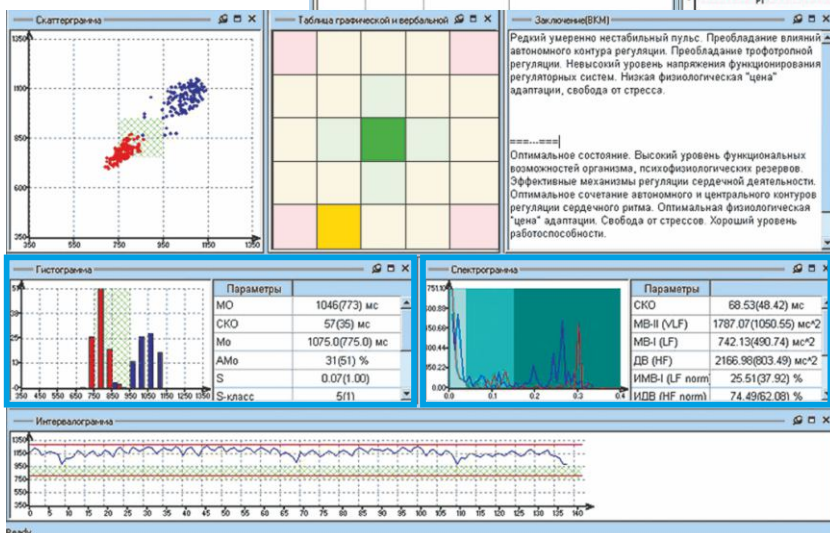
Скаттерграмма

1350
1100
850
600
350
350 550 750 950 1150 1350

Таблица графической и вербальной

Заключение(ВКМ)

Редкий умеренно нестабильный пульс. Преобладание влияний автономного контура регуляции. Преобладание трофотропной регуляции. Невысокий уровень напряжения функционирования регуляторных систем. Низкая физиологическая "цена" адаптации, свобода от стресса.

===---===

Оптимальное состояние. Высокий уровень функциональных возможностей организма, психофизиологических резервов. Эффективные механизмы регуляции сердечной деятельности. Оптимальное сочетание автономного и центрального контуров регуляции сердечного ритма. Оптимальная физиологическая "цена" адаптации. Свобода от стрессов. Хороший уровень работоспособности.

Гистограмма

| Параметры | |
|---|---|
| МО | 1046(773) мс |
| СКО | 57(35) мс |
| Мо | 1075.0(775.0) мс |
| AMo | 31(51) % |
| S | 0.07(1.00) |
| S-класс | 5(1) |

Спектрограмма

751.10
500.88
250.66
0.00
0.0 0.1 0.2 0.3 0.4

| Параметры | |
|---|---|
| СКО | 68.53(48.42) мс |
| МВ-II (VLF) | 1787.07(1050.55) мс^2 |
| МВ-I (LF) | 742.13(490.74) мс^2 |
| ДВ (HF) | 2166.98(803.49) мс^2 |
| ИМВ-I (LF norm) | 25.51(37.92) % |
| ИДВ (HF norm) | 74.49(62.08) % |

Интервалограмма

1350
1150
950
750
550
0 5 10 15 20 25 30 35 40 45 50 55 60 65 70 75 80 85 90 95 100 105 110 115 120 125 130 135 140

Ready